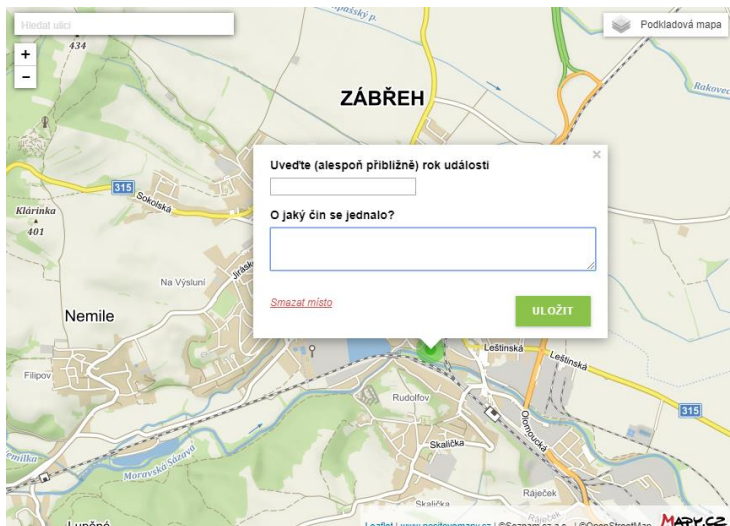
Hledat ulici

Podkladová mapa

+
−

434

Zápašský p.

Rakovec

ZÁBŘEH

315

Sokolská

Klárinka

401

Na Výsluní

Jiráskova

Nemile

Filipov

Leštinská

Leštinská

Rudolfov

315

Olomoucká

Skalička

Moravská Sázava

Kamenilka

Skalička

Ráječek

Lupěné

×

Uveďte (alespoň přibližně) rok události

O jaký čin se jednalo?

Smazat místo

ULOŽIT

Leaflet | www.pocitovemapy.cz | ©Seznam.cz a.s. | ©OpenStreetMap

MAPY.CZ